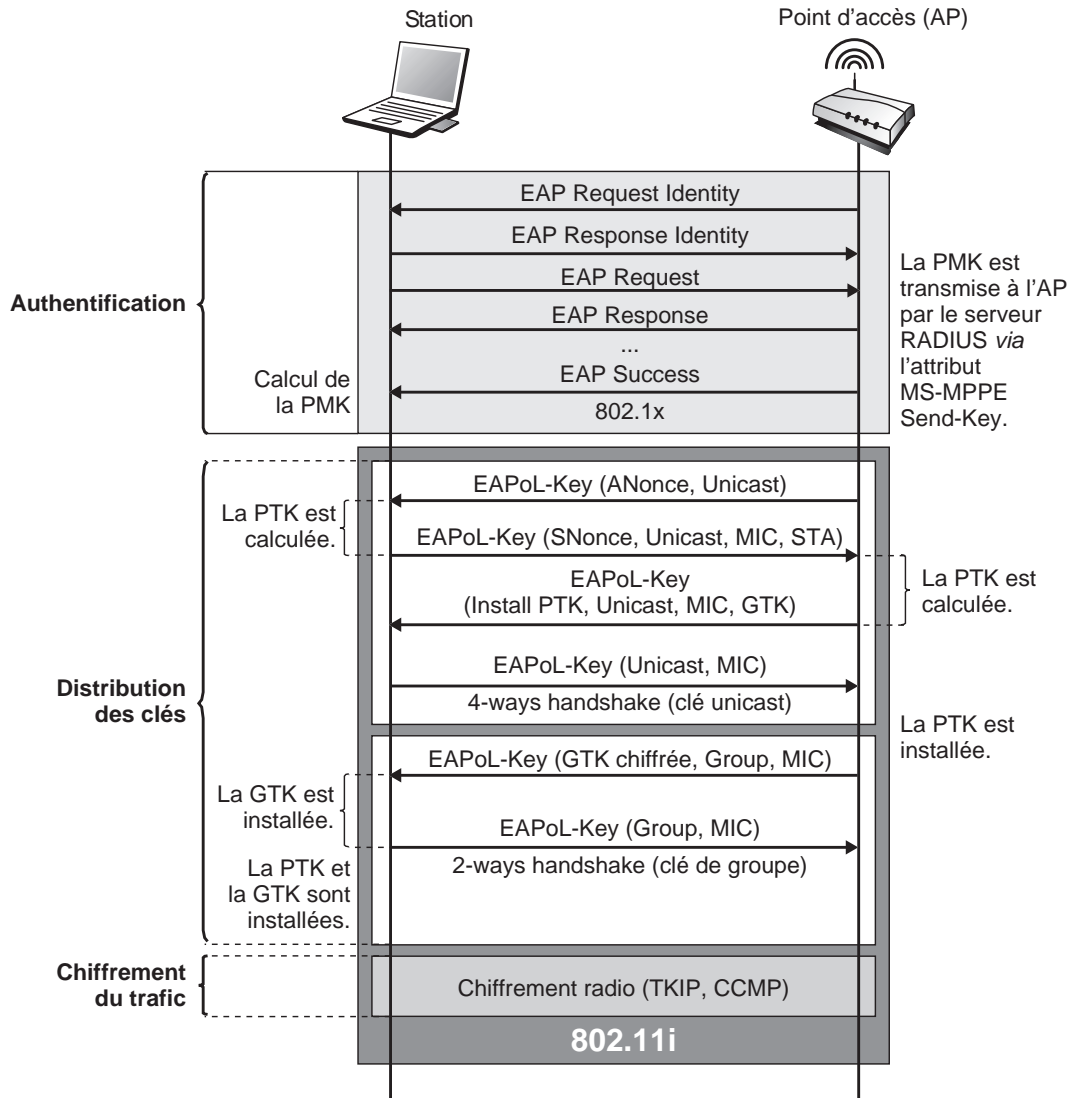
Station

Point d'accès (AP)

Authentification

EAP Request Identity

EAP Response Identity

EAP Request

EAP Response

...

EAP Success

802.1x

Calcul de la PMK

La PMK est transmise à l'AP par le serveur RADIUS via l'attribut MS-MPPE Send-Key.

Distribution des clés

EAPoL-Key (ANonce, Unicast)

La PTK est calculée.

EAPoL-Key (SNonce, Unicast, MIC, STA)

EAPoL-Key (Install PTK, Unicast, MIC, GTK)

La PTK est calculée.

EAPoL-Key (Unicast, MIC)

4-ways handshake (clé unicast)

La PTK est installée.

EAPoL-Key (GTK chiffrée, Group, MIC)

La GTK est installée.

EAPoL-Key (Group, MIC)

2-ways handshake (clé de groupe)

La PTK et la GTK sont installées.

Chiffrement du trafic

Chiffrement radio (TKIP, CCMP)

802.11i